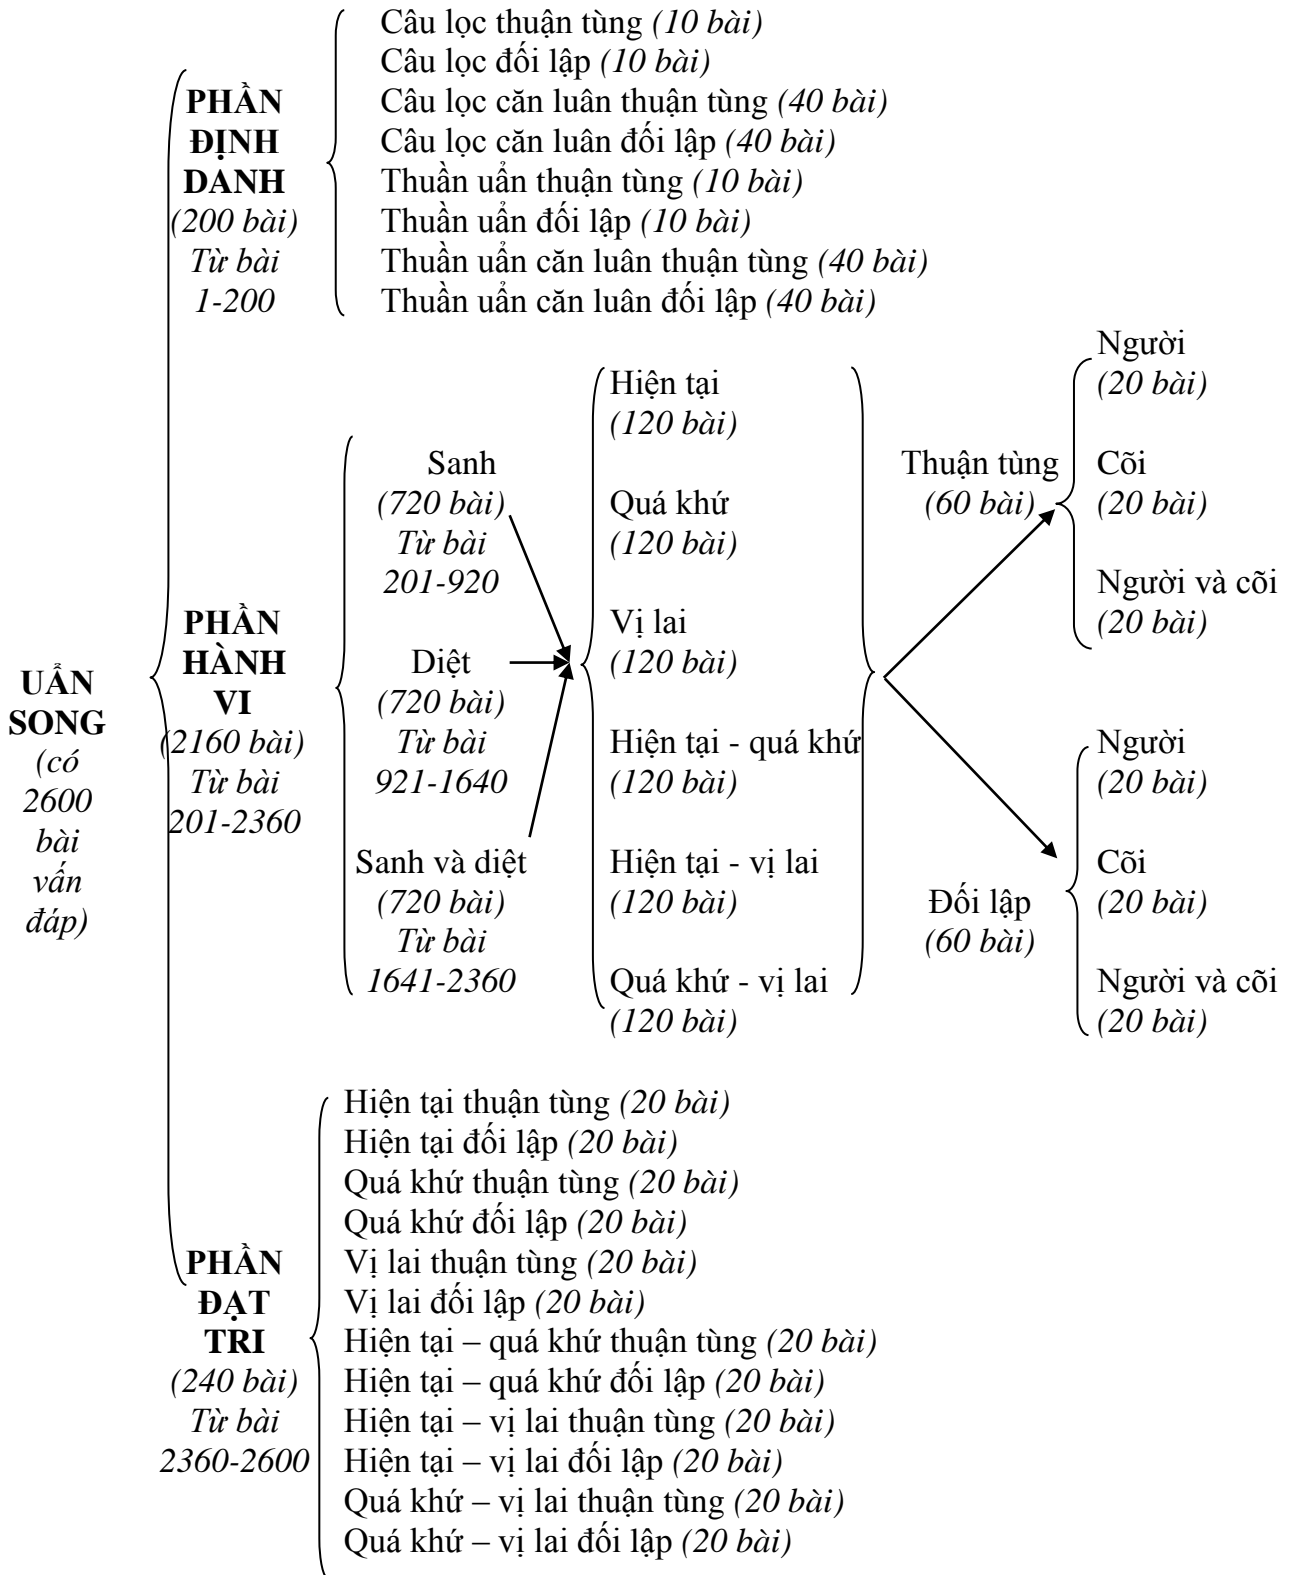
UẨN SONG
(có 2600 bài vấn đáp)

PHẦN ĐỊNH DANH
(200 bài)
Từ bài 1-200

Câu lọc thuận tùng (10 bài)
Câu lọc đối lập (10 bài)
Câu lọc căn luân thuận tùng (40 bài)
Câu lọc căn luân đối lập (40 bài)
Thuần uẩn thuận tùng (10 bài)
Thuần uẩn đối lập (10 bài)
Thuần uẩn căn luân thuận tùng (40 bài)
Thuần uẩn căn luân đối lập (40 bài)

PHẦN HÀNH VI
(2160 bài)
Từ bài 201-2360

Sanh
(720 bài)
Từ bài 201-920

Diệt
(720 bài)
Từ bài 921-1640

Sanh và diệt
(720 bài)
Từ bài 1641-2360

Hiện tại
(120 bài)

Quá khứ
(120 bài)

Vị lai
(120 bài)

Hiện tại - quá khứ
(120 bài)

Hiện tại - vị lai
(120 bài)

Quá khứ - vị lai
(120 bài)

Thuận tùng
(60 bài)

Người
(20 bài)

Cõi
(20 bài)

Người và cõi
(20 bài)

Đối lập
(60 bài)

Người
(20 bài)

Cõi
(20 bài)

Người và cõi
(20 bài)

PHẦN ĐẠT TRI
(240 bài)
Từ bài 2360-2600

Hiện tại thuận tùng (20 bài)
Hiện tại đối lập (20 bài)
Quá khứ thuận tùng (20 bài)
Quá khứ đối lập (20 bài)
Vị lai thuận tùng (20 bài)
Vị lai đối lập (20 bài)
Hiện tại – quá khứ thuận tùng (20 bài)
Hiện tại – quá khứ đối lập (20 bài)
Hiện tại – vị lai thuận tùng (20 bài)
Hiện tại – vị lai đối lập (20 bài)
Quá khứ – vị lai thuận tùng (20 bài)
Quá khứ – vị lai đối lập (20 bài)